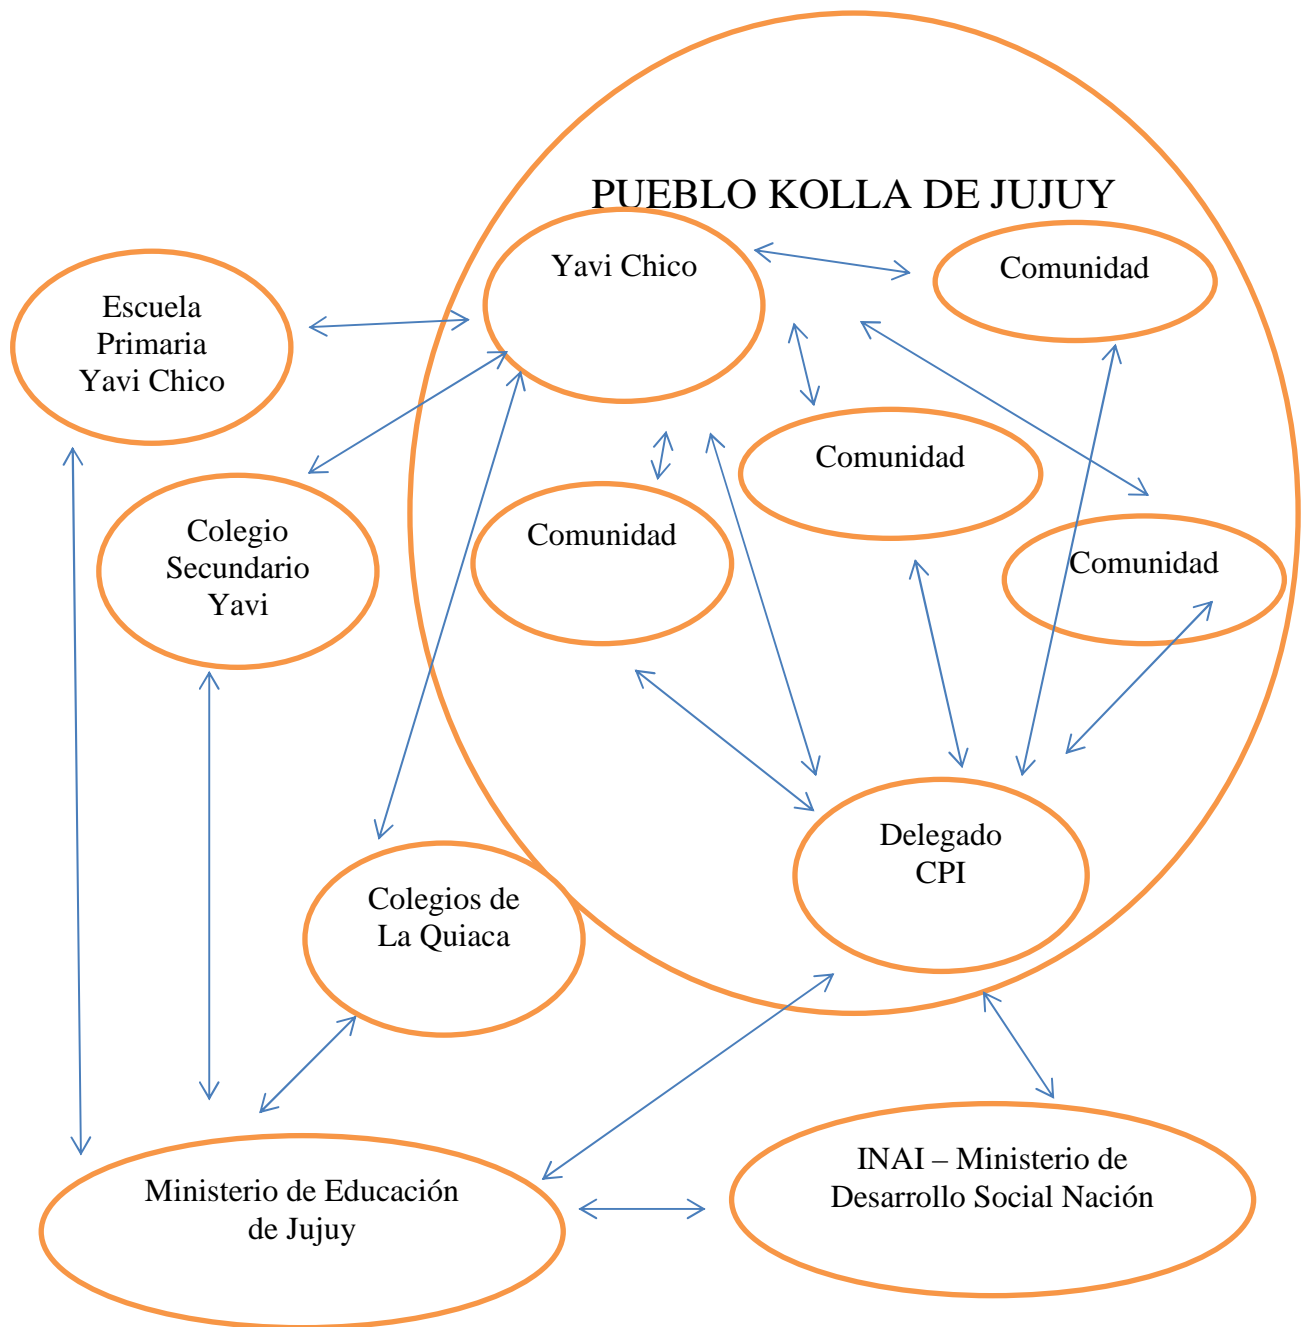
PUEBLO KOLLA DE JUJUY

Yavi Chico

Comunidad

Escuela Primaria Yavi Chico

Comunidad

Colegio Secundario Yavi

Comunidad

Comunidad

Delegado CPI

Colegios de La Quiaca

Ministerio de Educación de Jujuy

INAI – Ministerio de Desarrollo Social Nación